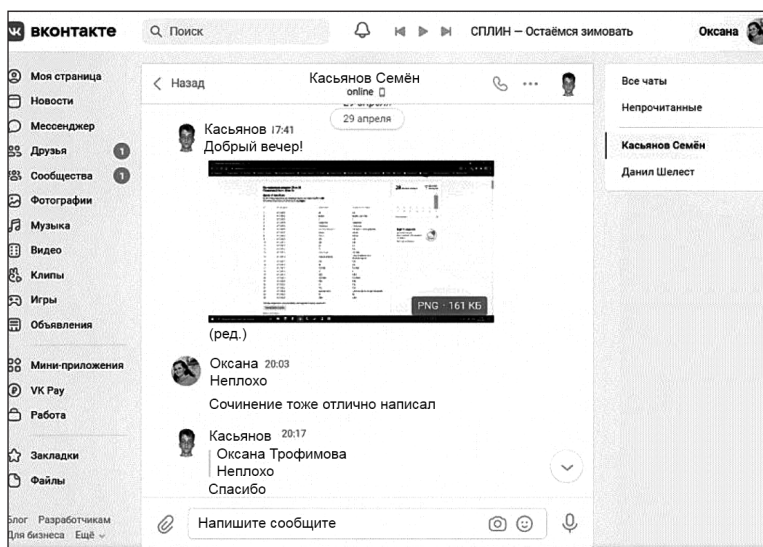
вконтакте
Поиск
СПЛИН – Остаёмся зимовать
Оксана

Моя страница
Новости
Мессенджер
Друзья 1
Сообщества 1
Фотографии
Музыка
Видео
Клипы
Игры
Объявления
Мини-приложения
VK Pay
Работа
Закладки
Файлы
Блог Разработчикам
Для бизнеса Ещё

Назад
Касьянов Семён
online

29 апреля

Касьянов 17:41
Добрый вечер!
PNG · 161 КБ
(ред.)

Оксана 20:03
Неплохо
Сочинение тоже отлично написал

Касьянов 20:17
Оксана Трофимова
Неплохо
Спасибо

Напишите сообщите

Все чаты
Непрочитанные
Касьянов Семён
Данил Шелест